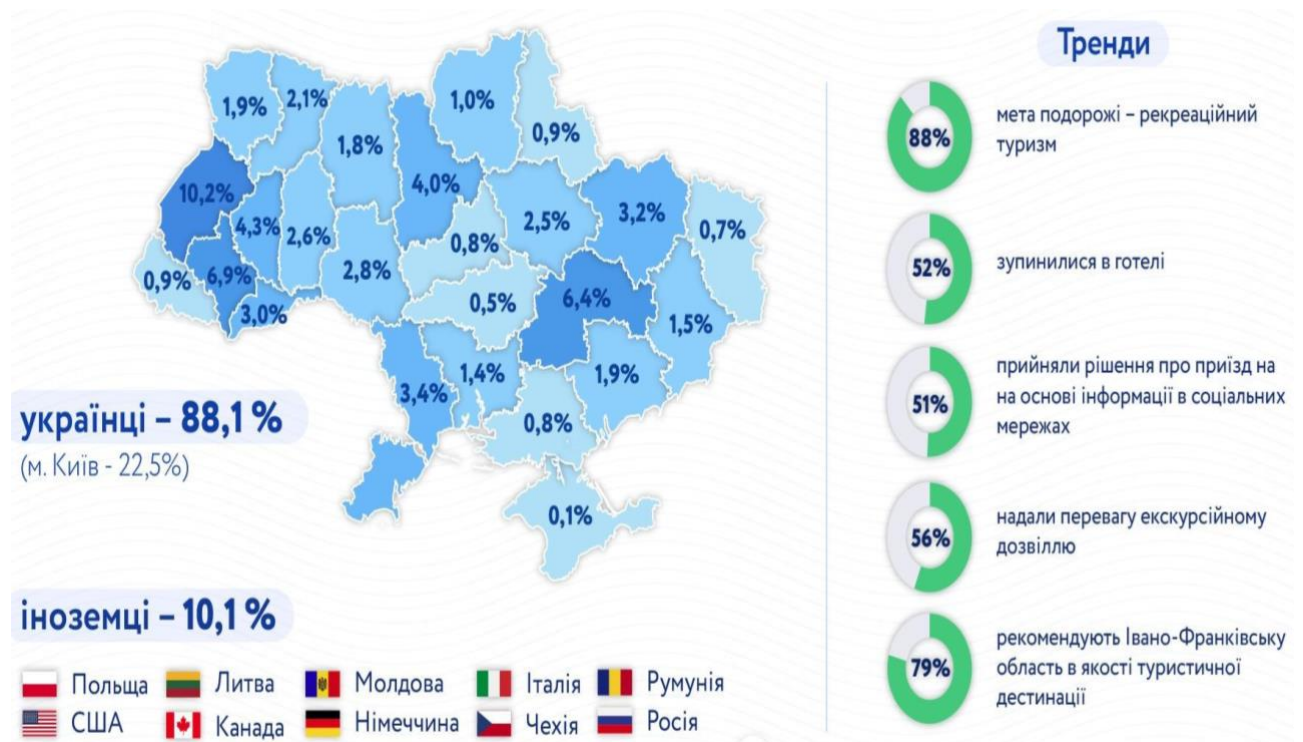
1,9%
2,1%
1,8%
1,0%
0,9%
10,2%
4,0%
4,3%
2,6%
0,8%
2,5%
3,2%
0,7%
0,9%
6,9%
2,8%
0,5%
6,4%
3,0%
1,5%
3,4%
1,4%
1,9%
0,8%
0,1%

українці – 88,1 %
(м. Київ - 22,5%)

іноземці – 10,1 %

Польща Литва Молдова Італія Румунія
США Канада Німеччина Чехія Росія

Тренди

88% мета подорожі – рекреаційний туризм

52% зупинилися в готелі

51% прийняли рішення про приїзд на на основі інформації в соціальних мережах

56% надали перевагу екскурсійному дозвіллю

79% рекомендують Івано-Франківську область в якості туристичної дестинації